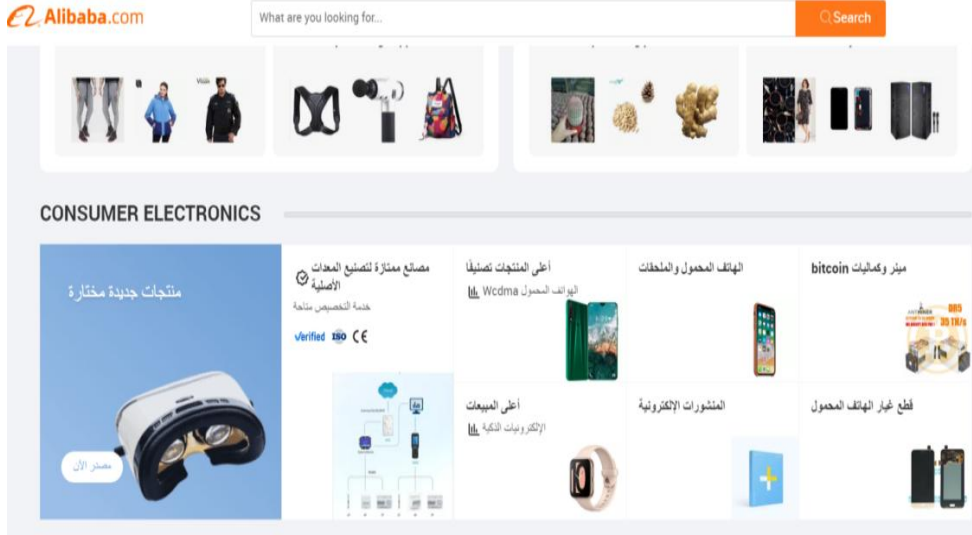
Alibaba.com

What are you looking for...

Search

CONSUMER ELECTRONICS

منتجات جديدة مختارة

مصدر الآن

مصانع ممتازة لتصنيع المعدات الأصلية

خدمة التخصيص متاحة

Verified ISO CE

أعلى المنتجات تصنيفًا

الهواتف المحمول Wcdma

الهاتف المحمول والملحقات

ميْنر وكماليات bitcoin

أعلى المبيعات

الإلكترونيات الذكية

المنشورات الإلكترونية

قطع غيار الهاتف المحمول